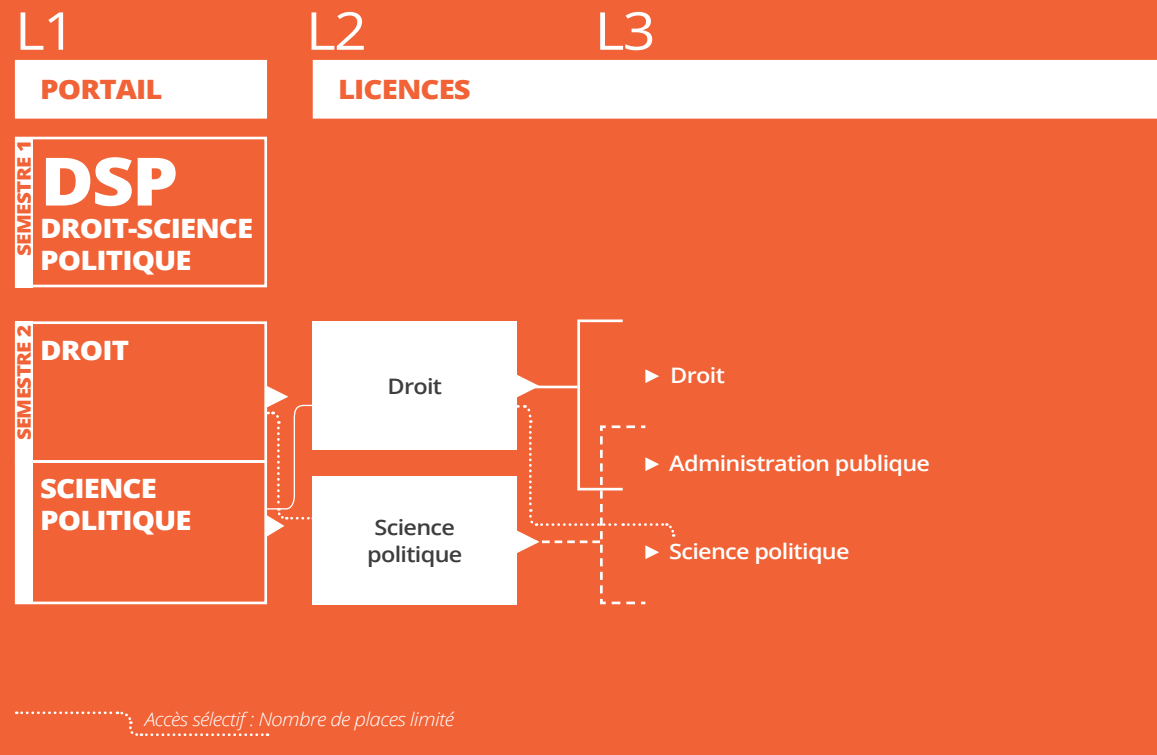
L1 L2 L3

PORTAIL

LICENCES

SEMESTRE 1

DSP
DROIT-SCIENCE POLITIQUE

SEMESTRE 2

DROIT

SCIENCE POLITIQUE

Droit

Science politique

► Droit

► Administration publique

► Science politique

Accès sélectif : Nombre de places limité